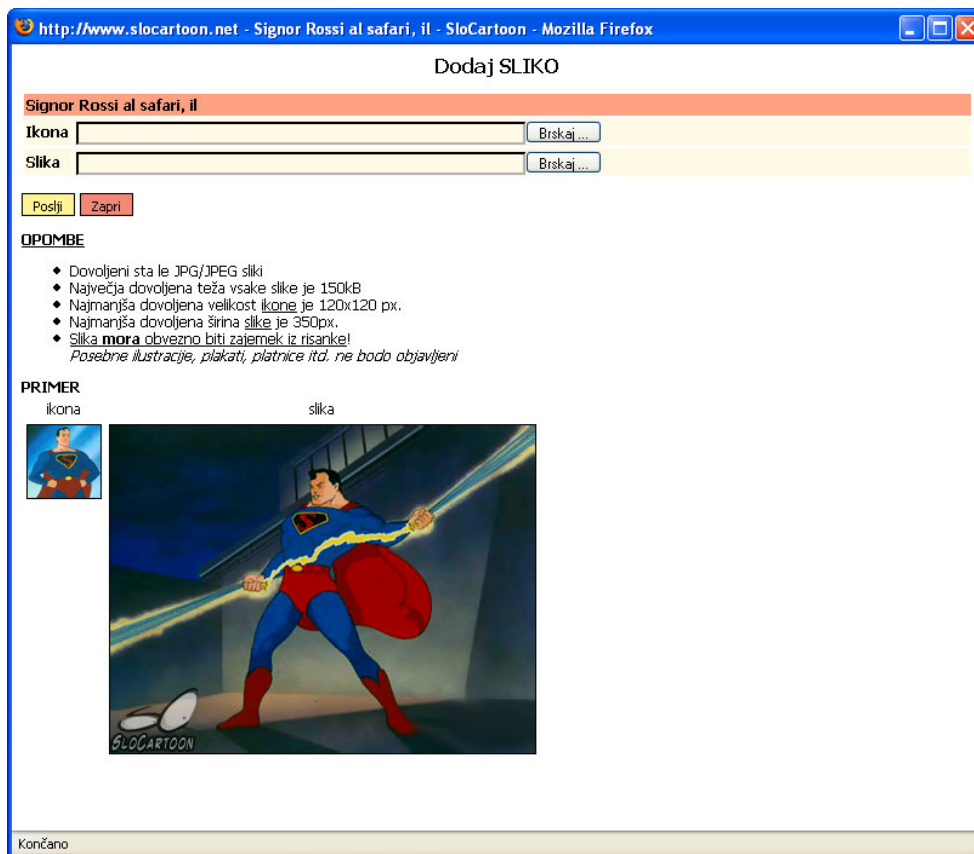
http://www.slocartoon.net - Signor Rossi al safari, il - SloCartoon - Mozilla Firefox

Dodaj SLIKO

Signor Rossi al safari, il

Ikona Brskaj ...

Slika Brskaj ...

Pošlji Zapri

OPOMBE

- Dovoljeni sta le JPG/JPEG sliki
- Največja dovoljena teža vsake slike je 150kB
- Najmanjša dovoljena velikost ikone je 120x120 px.
- Najmanjša dovoljena širina slike je 350px.
- Slika **mora** obvezno biti zajemek iz risanke!
*Posebne ilustracije, plakati, platnice itd. ne bodo objavljeni*

PRIMER

ikona

slika

SLOCARTOON

Končano